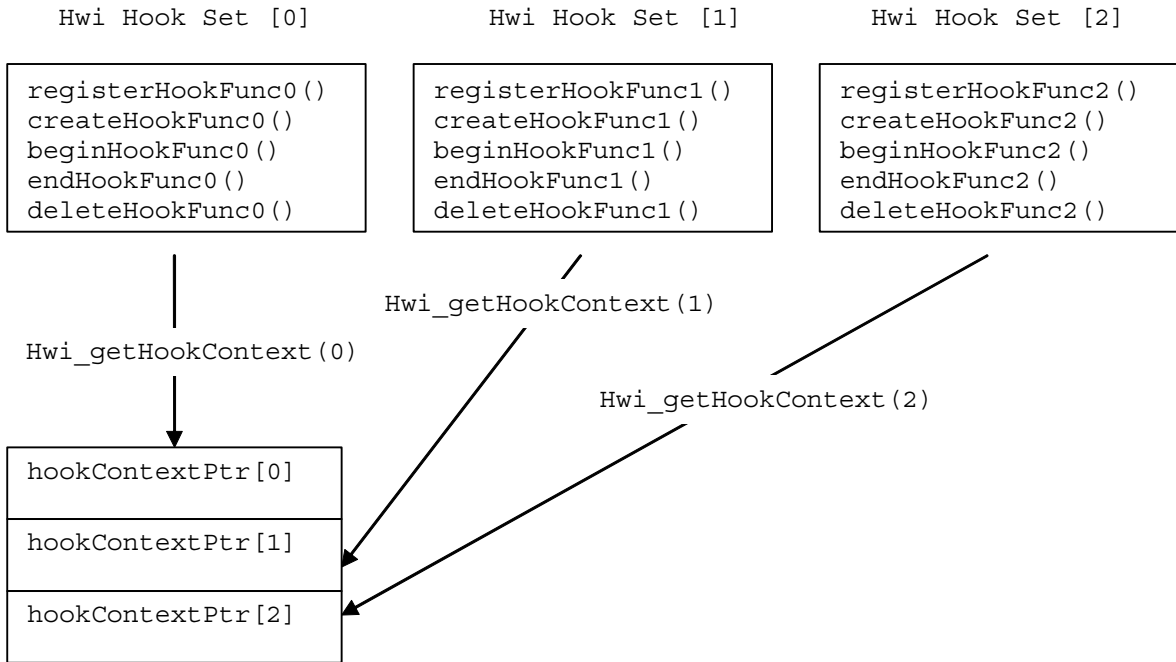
Hwi Hook Set [0]

registerHookFunc0()
createHookFunc0()
beginHookFunc0()
endHookFunc0()
deleteHookFunc0()

Hwi Hook Set [1]

registerHookFunc1()
createHookFunc1()
beginHookFunc1()
endHookFunc1()
deleteHookFunc1()

Hwi Hook Set [2]

registerHookFunc2()
createHookFunc2()
beginHookFunc2()
endHookFunc2()
deleteHookFunc2()

Hwi_getHookContext(1)

Hwi_getHookContext(0)

Hwi_getHookContext(2)

hookContextPtr[0]

hookContextPtr[1]

hookContextPtr[2]